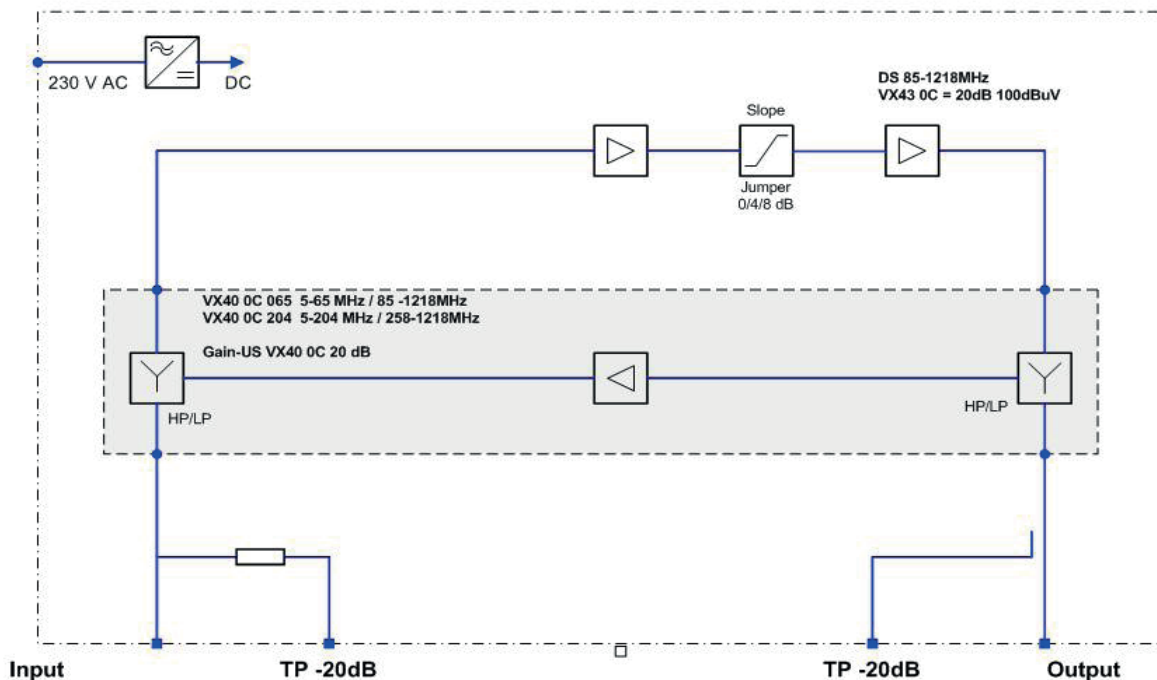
230 V AC

DC

DS 85-1218MHz
VX43 0C = 20dB 100dBuV

Slope

Jumper
0/4/8 dB

VX40 0C 065 5-65 MHz / 85 -1218MHz
VX40 0C 204 5-204 MHz / 258-1218MHz

Gain-US VX40 0C 20 dB

HP/LP

HP/LP

Input

TP -20dB

TP -20dB

Output